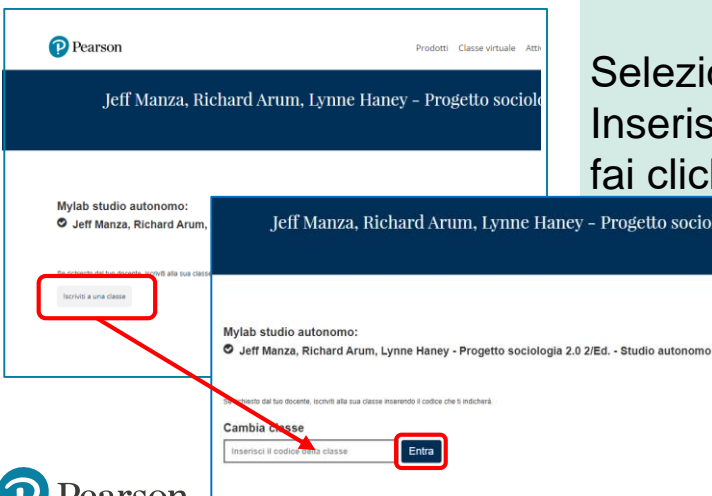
Pearson

Prodotti Classe virtuale Atti

Jeff Manza, Richard Arum, Lynne Haney - Progetto sociolo

Mylab studio autonomo:

Jeff Manza, Richard Arum,

Se richiesto dal tuo docente, iscriviti alla sua classe

Iscriviti a una classe

Selezio
Inseris
fai clic

Jeff Manza, Richard Arum, Lynne Haney - Progetto socio

Mylab studio autonomo:

Jeff Manza, Richard Arum, Lynne Haney - Progetto sociologia 2.0 2/Ed. - Studio autonomo

Se richiesto dal tuo docente, iscriviti alla sua classe inserendo il codice che ti indicherà.

Cambia classe

Inserisci il codice della classe

Entra

Pearson